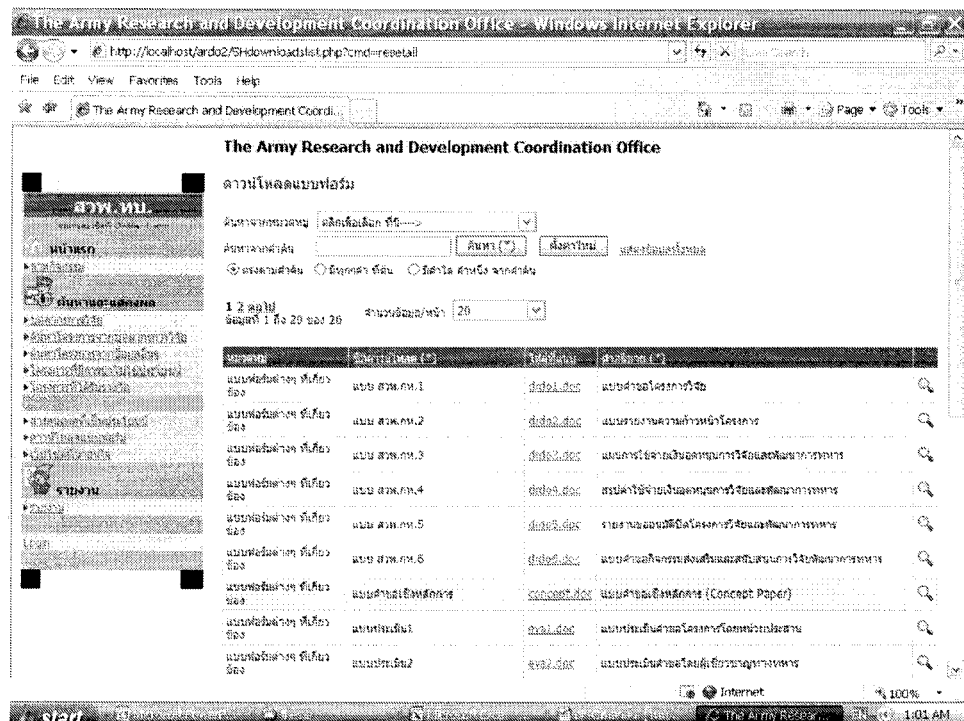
The Army Research and Development Coordination Office - Windows Internet Explorer

http://localhost/ardo2/SHdownloadslist.php?cmd=resetall

File Edit View Favorites Tools Help

The Army Research and Development Coordi...

Page Tools

The Army Research and Development Coordination Office

ดาวน์โหลดแบบฟอร์ม

สวพ.ทบ.

หน้าแรก

ค้นหาตามหมวดหมู่ คลิกเพื่อเลือก ที่นี่--->

ค้นหาจากคำค้น ค้นหา (*) ล้างค่าใหม่ แสดงข้อมูลทั้งหมด

ตรงตามคำค้น มีทุกคำ ที่ค้น มีคำใด คำหนึ่ง จากคำค้น

1 2 ถัดไป
ข้อมูลที่ 1 ถึง 20 ของ 26

จำนวนข้อมูล/หน้า 20

รายงาน

Login

| หมวดหมู่ | ชื่อแบบฟอร์ม (*) | ไฟล์ข้อมูล | คำอธิบาย (*) | |
|---|---|---|---|---|
| แบบฟอร์มต่างๆ ที่เกี่ยวข้อง | แบบ สวพ.ทบ.1 | drdo1.doc | แบบข้อเสนอโครงการวิจัย | |
| แบบฟอร์มต่างๆ ที่เกี่ยวข้อง | แบบ สวพ.ทบ.2 | drdo2.doc | แบบรายงานความก้าวหน้าโครงการ | |
| แบบฟอร์มต่างๆ ที่เกี่ยวข้อง | แบบ สวพ.ทบ.3 | drdo3.doc | แบบการใช้จ่ายเงินงบประมาณการวิจัยและพัฒนาการทหาร | |
| แบบฟอร์มต่างๆ ที่เกี่ยวข้อง | แบบ สวพ.ทบ.4 | drdo4.doc | สรุปค่าใช้จ่ายเงินงบประมาณการวิจัยและพัฒนาการทหาร | |
| แบบฟอร์มต่างๆ ที่เกี่ยวข้อง | แบบ สวพ.ทบ.5 | drdo5.doc | รายงานขออนุมัติปิดโครงการวิจัยและพัฒนาการทหาร | |
| แบบฟอร์มต่างๆ ที่เกี่ยวข้อง | แบบ สวพ.ทบ.6 | drdo6.doc | แบบคำขอกิจกรรมส่งเสริมและสนับสนุนการวิจัยพัฒนาการทหาร | |
| แบบฟอร์มต่างๆ ที่เกี่ยวข้อง | แบบคำขอเชิงหลักการ | concept.doc | แบบคำขอเชิงหลักการ (Concept Paper) | |
| แบบฟอร์มต่างๆ ที่เกี่ยวข้อง | แบบประเมิน1 | eva1.doc | แบบประเมินข้อเสนอโครงการโดยหน่วยประสาน | |
| แบบฟอร์มต่างๆ ที่เกี่ยวข้อง | แบบประเมิน2 | eva2.doc | แบบประเมินข้อเสนอโดยผู้เชี่ยวชาญทางทหาร | |

Internet 100%

start The Army Resear... EN 1:01 AM